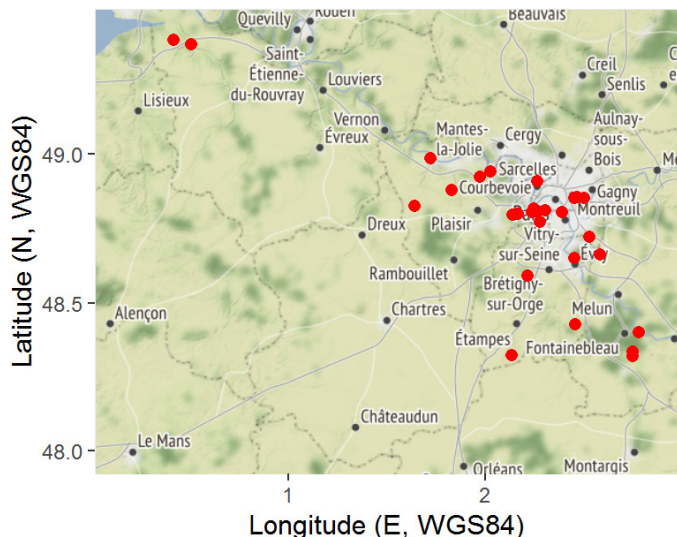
Quevilly
Rouen
Beauvais
Saint-Étienne-du-Rouvray
Louviers
Creil
Senlis
Lisieux
Vernon
Évreux
Mantes-la-Jolie
Cergy
Aulnay-sous-Bois
Sarcelles
Courbevoie
Gagny
Montreuil
Dreux
Plaisir
Vitry-sur-Seine
Évry
Rambouillet
Brétigny-sur-Orge
Alençon
Chartres
Melun
Étampes
Fontainebleau
Châteaudun
Le Mans
Orléans
Montargis
49.0
48.5
48.0
1
2
Latitude (N, WGS84)
Longitude (E, WGS84)